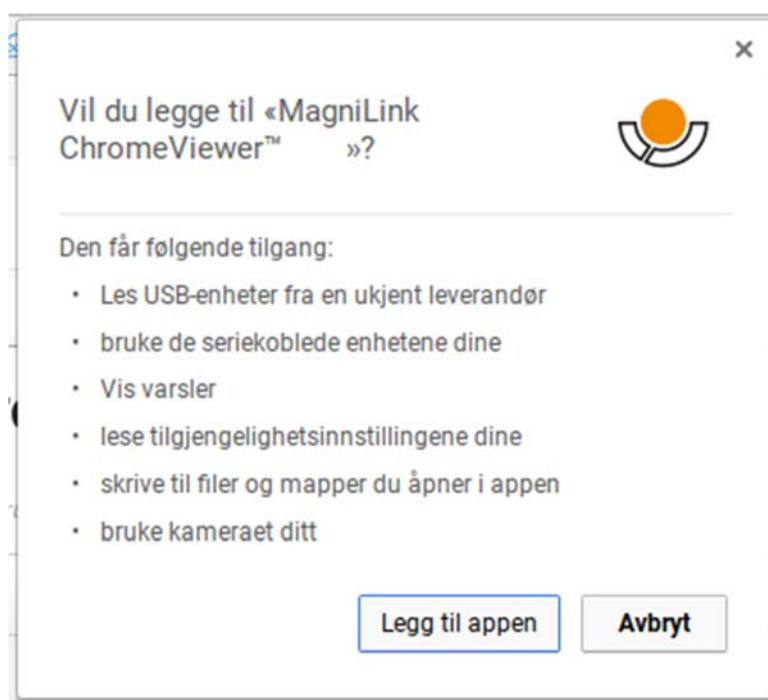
×

Vil du legge til «MagniLink ChromeViewer™ »?

Den får følgende tilgang:

- Les USB-enheter fra en ukjent leverandør
- bruke de seriekoblede enhetene dine
- Vis varsler
- lese tilgjengelighetsinnstillingene dine
- skrive til filer og mapper du åpner i appen
- bruke kameraet ditt

Legg til appen

Avbryt